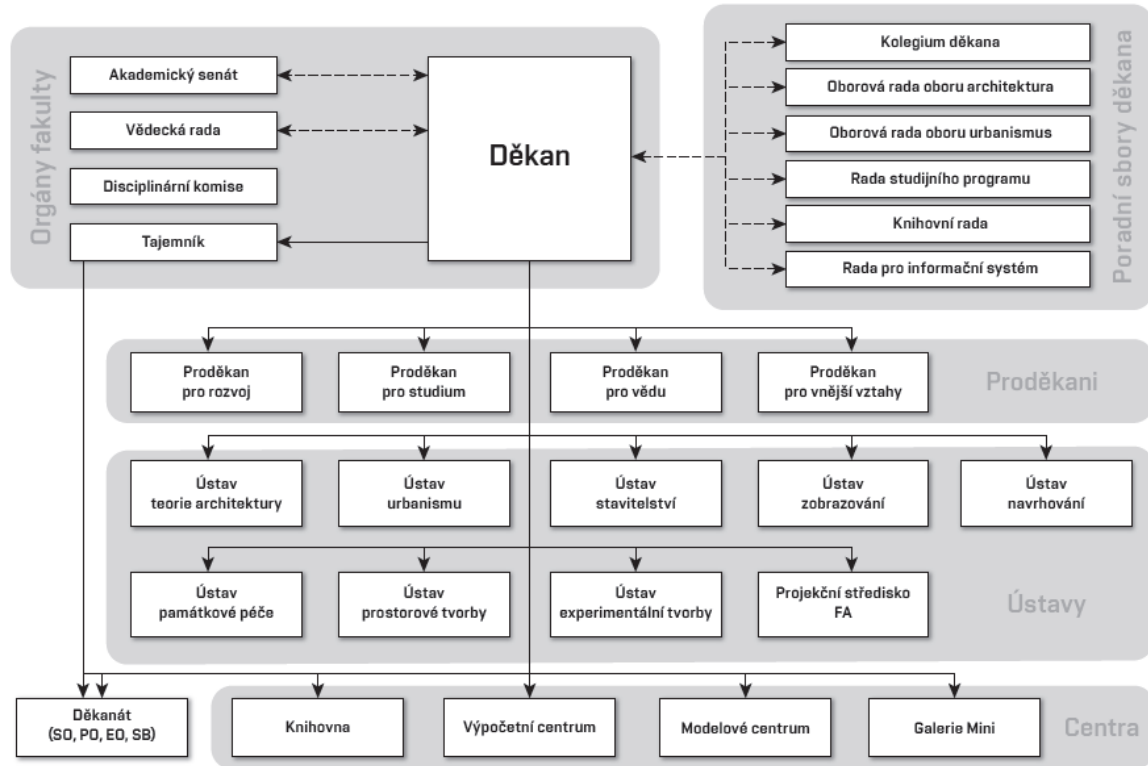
Orgány fakulty

Akademický senát

Vědecká rada

Disciplinární komise

Tajemník

Děkan

Poradní sbory děkana

Kolegium děkana

Oborová rada oboru architektura

Oborová rada oboru urbanismus

Rada studijního programu

Knihovní rada

Rada pro informační systém

Proděkan pro rozvoj

Proděkan pro studium

Proděkan pro vědu

Proděkan pro vnější vztahy

Proděkani

Ústav teorie architektury

Ústav urbanismu

Ústav stavitelství

Ústav zobrazování

Ústav navrhování

Ústav památkové péče

Ústav prostorové tvorby

Ústav experimentální tvorby

Projekční středisko FA

Ústavy

Děkanát (SO, PO, EO, SB)

Knihovna

Výpočetní centrum

Modelové centrum

Galerie Mini

Centra